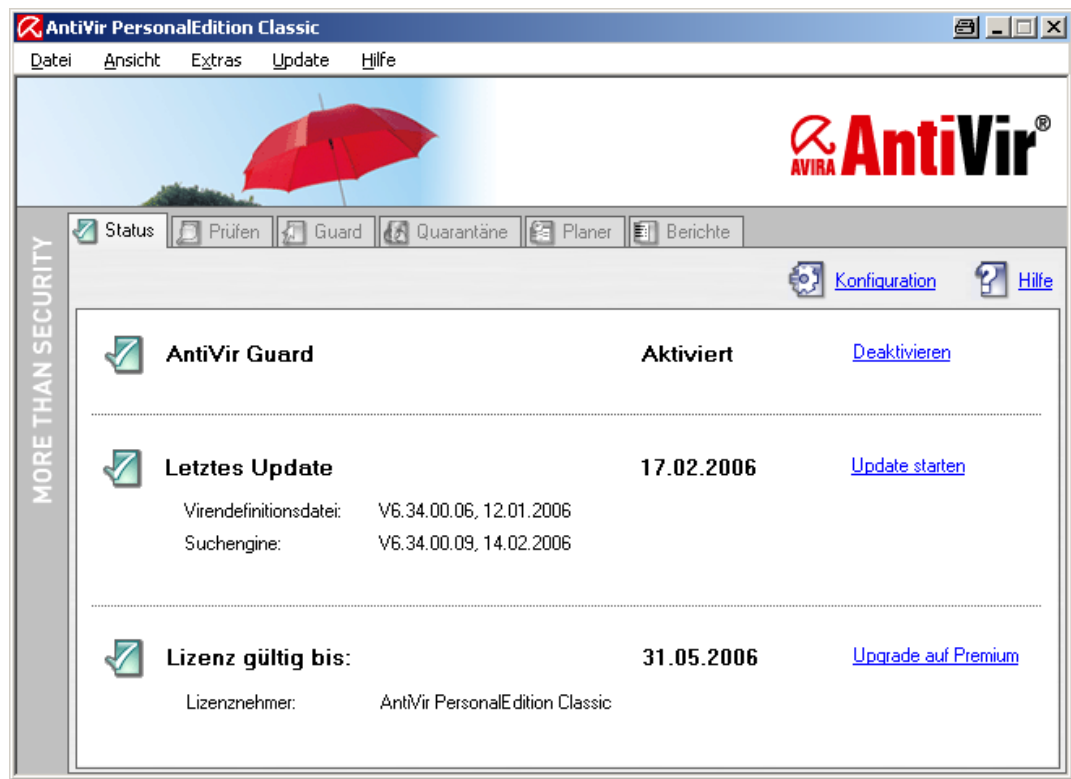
AntiVir PersonalEdition Classic

Datei Ansicht Extras Update Hilfe

AVIRA AntiVir®

MORE THAN SECURITY

Status Prüfen Guard Quarantäne Planer Berichte

Konfiguration Hilfe

AntiVir Guard Aktiviert Deaktivieren

Letztes Update 17.02.2006 Update starten

Virendefinitionsdatei: V6.34.00.06, 12.01.2006

Suchengine: V6.34.00.09, 14.02.2006

Lizenz gültig bis: 31.05.2006 Upgrade auf Premium

Lizenznehmer: AntiVir PersonalEdition Classic